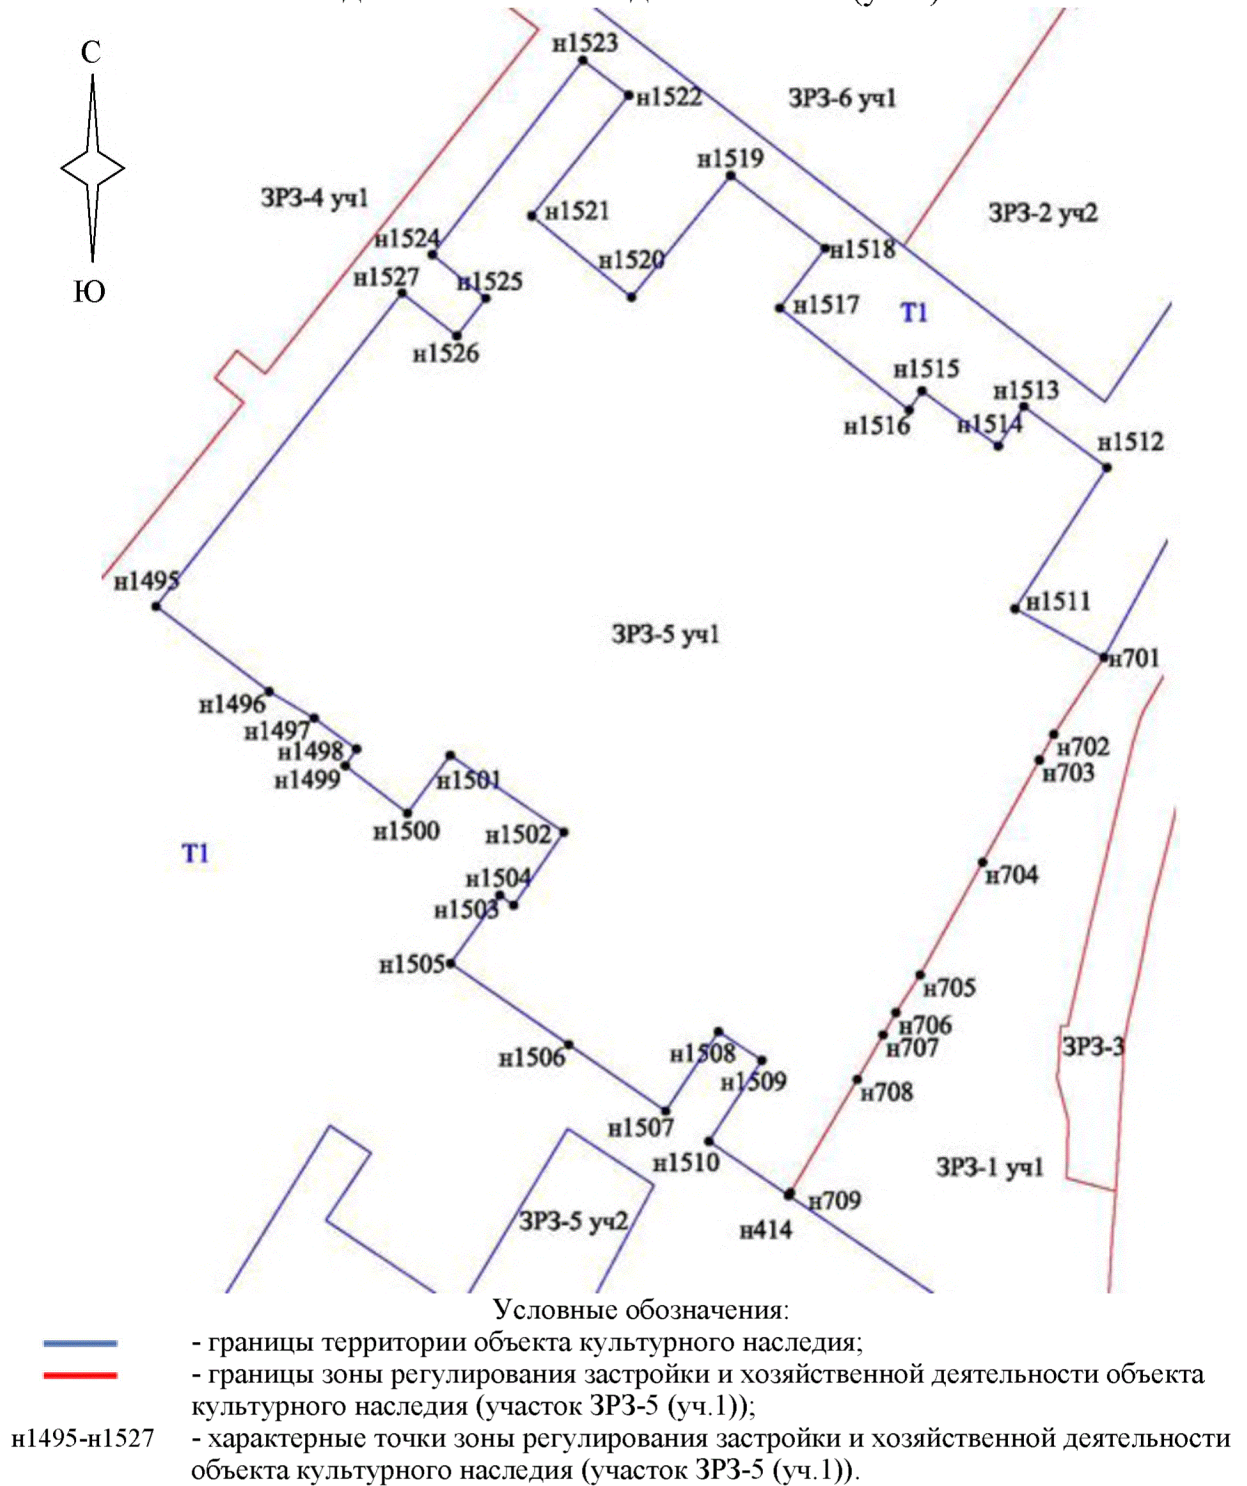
С
Ю
н1523
н1522
ЗРЗ-6 уч1
ЗРЗ-4 уч1
н1519
н1521
ЗРЗ-2 уч2
н1524
н1518
н1527
н1525
н1520
н1517
Т1
н1526
н1515
н1513
н1516
н1514
н1512
н1495
н1511
ЗРЗ-5 уч1
н701
н1496
н1497
н702
н1498
н703
н1499
н1501
н1500
н1502
Т1
н704
н1504
н1503
н1505
н705
н706
н707
ЗРЗ-3
н1506
н1508
н1509
н708
н1507
н1510
ЗРЗ-1 уч1
н709
ЗРЗ-5 уч2
н414

Условные обозначения:
- границы территории объекта культурного наследия;
- границы зоны регулирования застройки и хозяйственной деятельности объекта культурного наследия (участок ЗРЗ-5 (уч.1));
н1495-н1527 - характерные точки зоны регулирования застройки и хозяйственной деятельности объекта культурного наследия (участок ЗРЗ-5 (уч.1)).